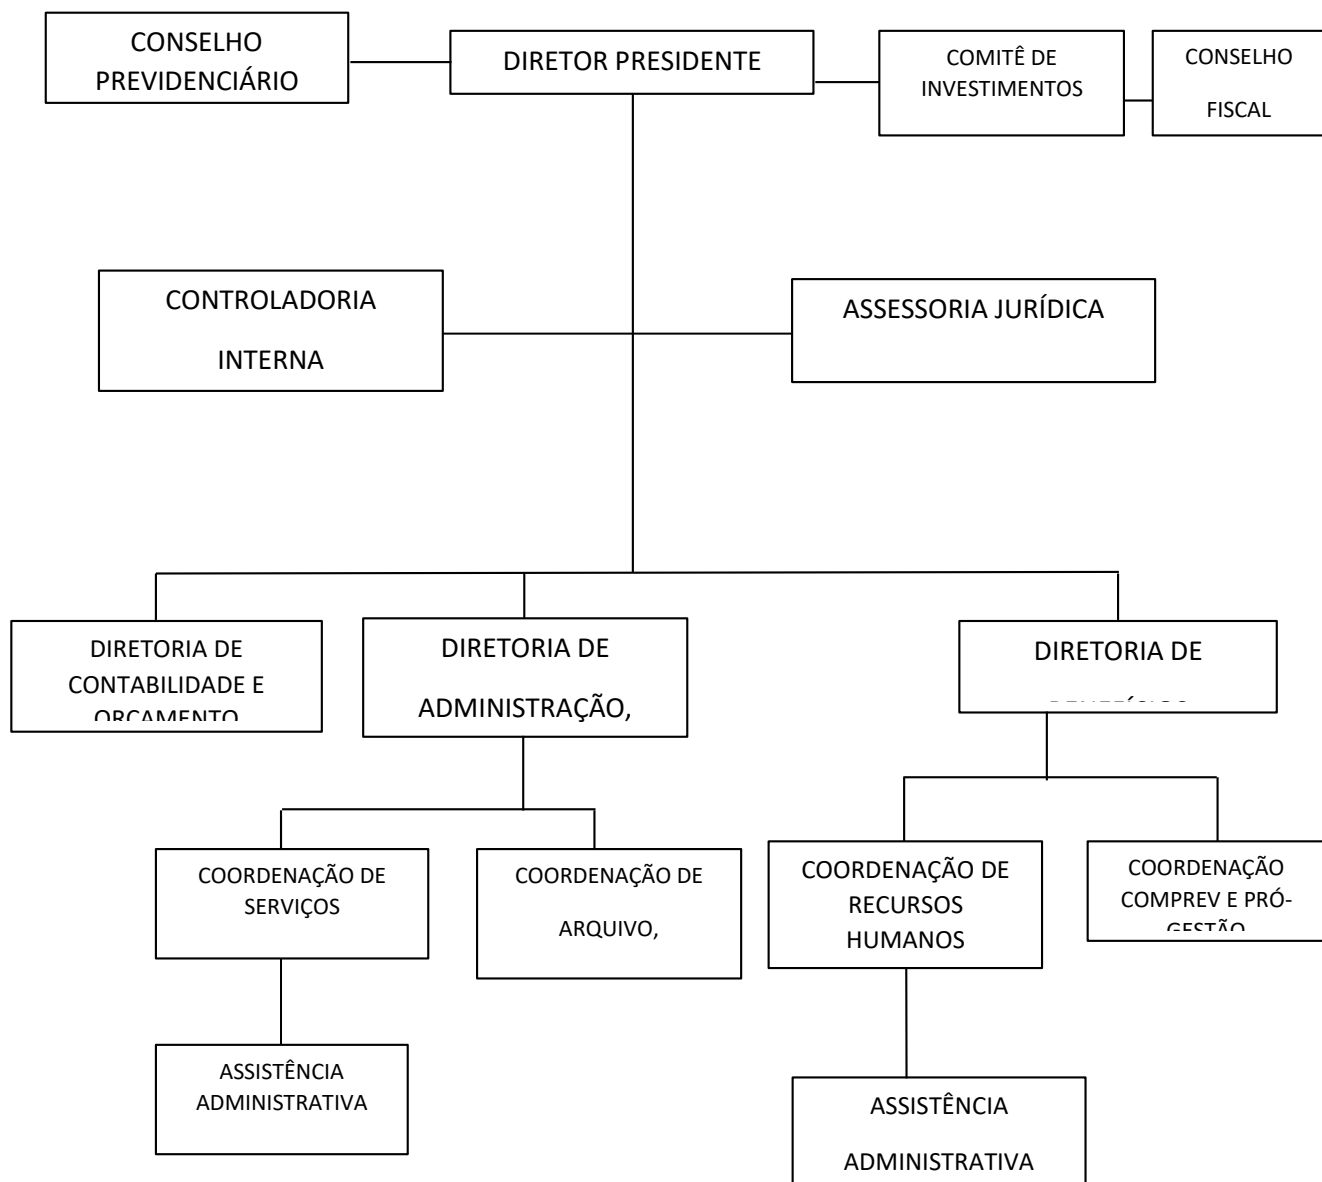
CONSELHO PREVIDENCIÁRIO

DIRETOR PRESIDENTE

COMITÊ DE INVESTIMENTOS

CONSELHO FISCAL

CONTROLADORIA INTERNA

ASSESSORIA JURÍDICA

DIRETORIA DE CONTABILIDADE E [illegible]

DIRETORIA DE ADMINISTRAÇÃO,

DIRETORIA DE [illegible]

COORDENAÇÃO DE SERVIÇOS

COORDENAÇÃO DE ARQUIVO,

COORDENAÇÃO DE RECURSOS HUMANOS

COORDENAÇÃO COMPREV E PRÓ-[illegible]

ASSISTÊNCIA ADMINISTRATIVA

ASSISTÊNCIA ADMINISTRATIVA